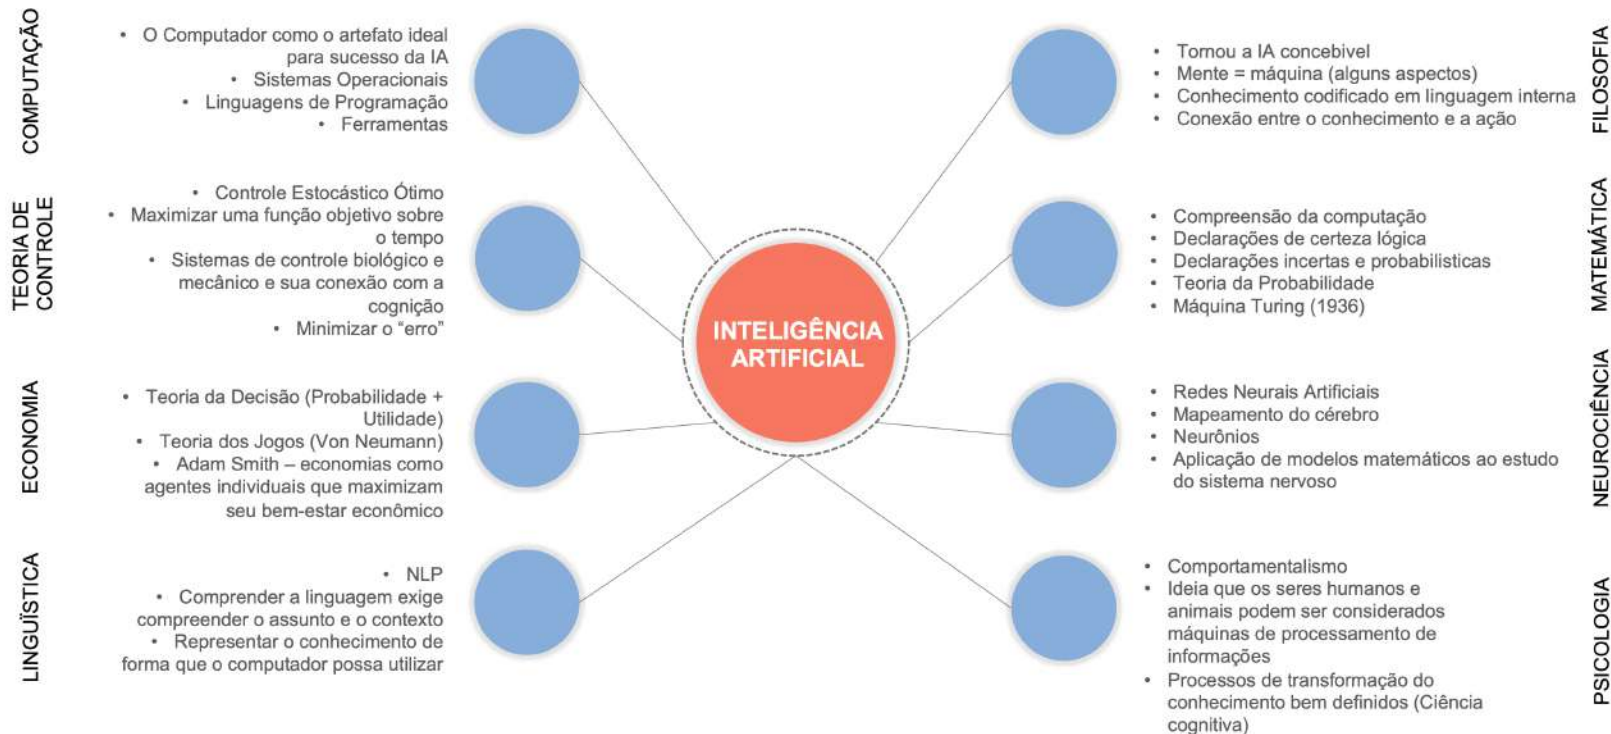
COMPUTAÇÃO

• O Computador como o artefato ideal para sucesso da IA
• Sistemas Operacionais
• Linguagens de Programação
• Ferramentas

TEORIA DE CONTROLE

• Controle Estocástico Ótimo
• Maximizar uma função objetivo sobre o tempo
• Sistemas de controle biológico e mecânico e sua conexão com a cognição
• Minimizar o "erro"

ECONOMIA

• Teoria da Decisão (Probabilidade + Utilidade)
• Teoria dos Jogos (Von Neumann)
• Adam Smith – economias como agentes individuais que maximizam seu bem-estar econômico

LINGUÍSTICA

• NLP
• Comprender a linguagem exige compreender o assunto e o contexto
• Representar o conhecimento de forma que o computador possa utilizar

INTELIGÊNCIA ARTIFICIAL

FILOSOFIA

• Tornou a IA concebivel
• Mente = máquina (alguns aspectos)
• Conhecimento codificado em linguagem interna
• Conexão entre o conhecimento e a ação

MATEMÁTICA

• Compreensão da computação
• Declarações de certeza lógica
• Declarações incertas e probabilisticas
• Teoria da Probabilidade
• Máquina Turing (1936)

NEUROCIÊNCIA

• Redes Neurais Artificiais
• Mapeamento do cérebro
• Neurônios
• Aplicação de modelos matemáticos ao estudo do sistema nervoso

PSICOLOGIA

• Comportamentalismo
• Ideia que os seres humanos e animais podem ser considerados máquinas de processamento de informações
• Processos de transformação do conhecimento bem definidos (Ciência cognitiva)